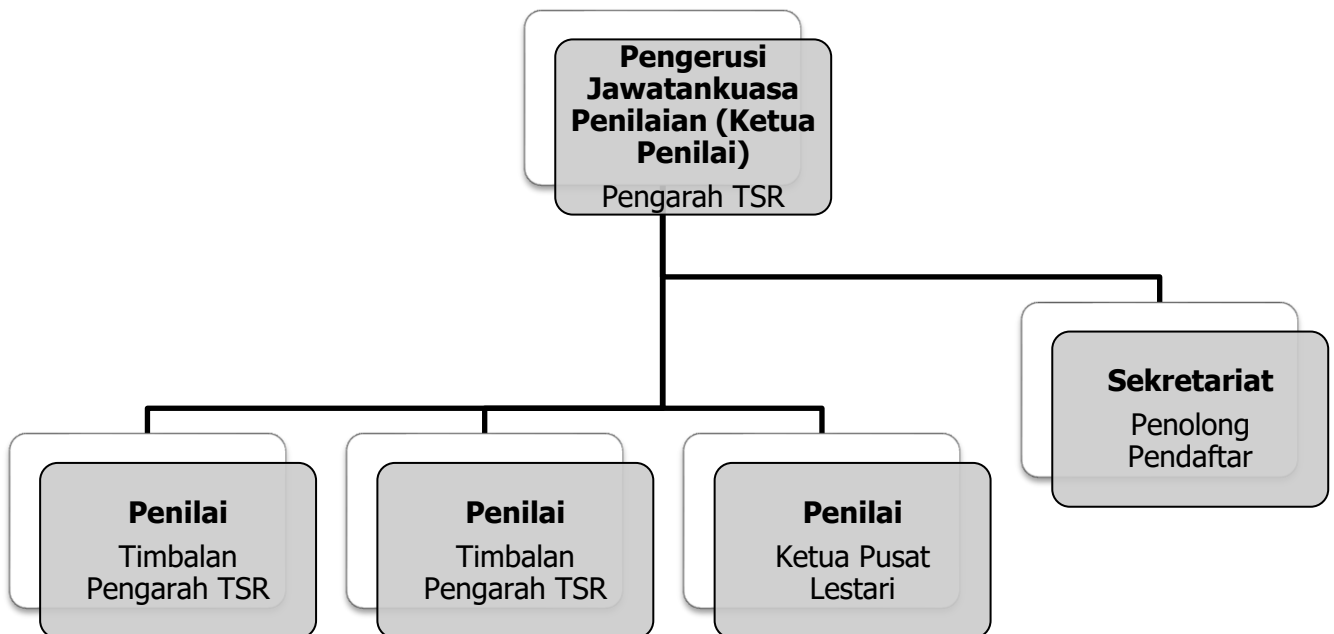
**Pengerusi Jawatankuasa Penilaian (Ketua Penilai)**
Pengarah TSR

**Sekretariat**
Penolong Pendaftar

**Penilai**
Timbalan Pengarah TSR

**Penilai**
Timbalan Pengarah TSR

**Penilai**
Ketua Pusat Lestari